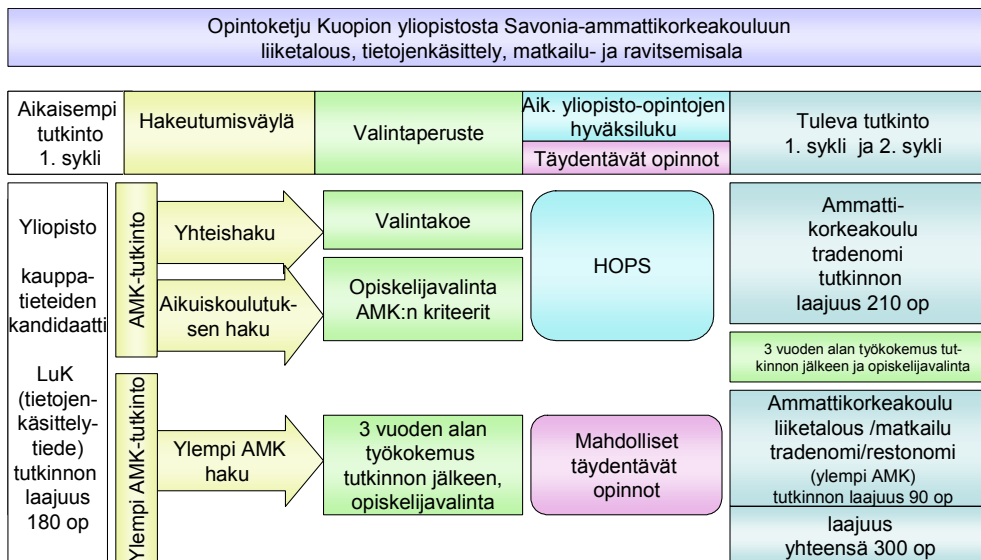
Opintoketju Kuopion yliopistosta Savonia-ammattikorkeakouluun
liiketalous, tietojenkäsittely, matkailu- ja ravitsemisala

Aikaisempi tutkinto 1. sykli

Hakeutumisväylä

Valintaperuste

Aik. yliopisto-opintojen hyväksiluku

Täydentävät opinnot

Tuleva tutkinto 1. sykli ja 2. sykli

Yliopisto

kauppatieteiden kandidaatti

LuK (tietojenkäsittelytiede) tutkinnon laajuus 180 op

AMK-tutkinto

Yhteishaku

Aikuiskoulutuksen haku

Valintakoe

Opiskelijavalinta AMK:n kriteerit

HOPS

Ammattikorkeakoulu tradenomi tutkinnon laajuus 210 op

3 vuoden alan työkokemus tutkinnon jälkeen ja opiskelijavalinta

Ylempi AMK-tutkinto

Ylempi AMK haku

3 vuoden alan työkokemus tutkinnon jälkeen, opiskelijavalinta

Mahdolliset täydentävät opinnot

Ammattikorkeakoulu liiketalous /matkailu tradenomi/restonomi (ylempi AMK) tutkinnon laajuus 90 op

laajuus yhteensä 300 op